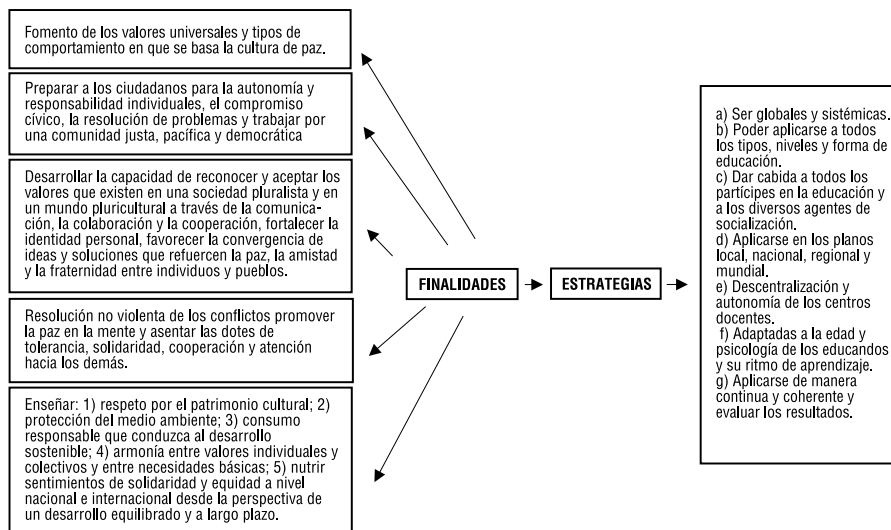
Fomento de los valores universales y tipos de comportamiento en que se basa la cultura de paz.

Preparar a los ciudadanos para la autonomía y responsabilidad individuales, el compromiso cívico, la resolución de problemas y trabajar por una comunidad justa, pacífica y democrática

Desarrollar la capacidad de reconocer y aceptar los valores que existen en una sociedad pluralista y en un mundo pluricultural a través de la comunicación, la colaboración y la cooperación, fortalecer la identidad personal, favorecer la convergencia de ideas y soluciones que refuercen la paz, la amistad y la fraternidad entre individuos y pueblos.

Resolución no violenta de los conflictos promover la paz en la mente y asentar las dotes de tolerancia, solidaridad, cooperación y atención hacia los demás.

Enseñar: 1) respeto por el patrimonio cultural; 2) protección del medio ambiente; 3) consumo responsable que conduzca al desarrollo sostenible; 4) armonía entre valores individuales y colectivos y entre necesidades básicas; 5) nutrir sentimientos de solidaridad y equidad a nivel nacional e internacional desde la perspectiva de un desarrollo equilibrado y a largo plazo.

FINALIDADES

ESTRATEGIAS

a) Ser globales y sistémicas.
b) Poder aplicarse a todos los tipos, niveles y forma de educación.
c) Dar cabida a todos los partícipes en la educación y a los diversos agentes de socialización.
d) Aplicarse en los planos local, nacional, regional y mundial.
e) Descentralización y autonomía de los centros docentes.
f) Adaptadas a la edad y psicología de los educandos y su ritmo de aprendizaje.
g) Aplicarse de manera continua y coherente y evaluar los resultados.